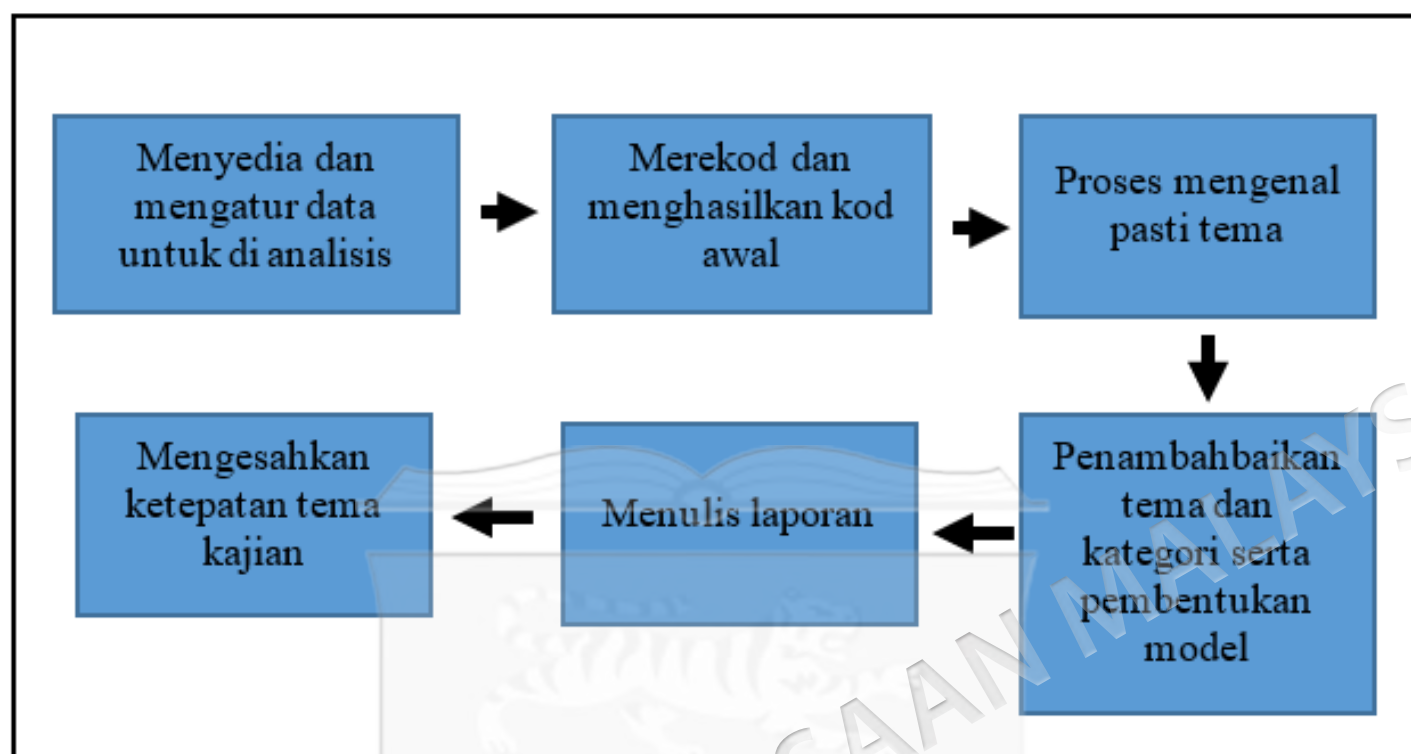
Menyedia dan mengatur data untuk di analisis

Merekod dan menghasilkan kod awal

Proses mengenal pasti tema

Penambahbaikan tema dan kategori serta pembentukan model

Menulis laporan

Mengesahkan ketepatan tema kajian

SAAN MALAYS